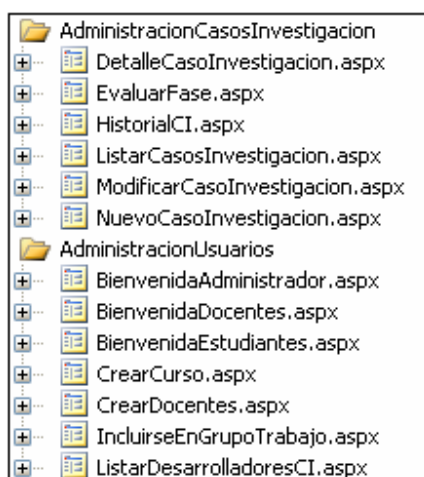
AdministracionCasosInvestigacion
DetalleCasoInvestigacion.aspx
EvaluarFase.aspx
HistorialCI.aspx
ListarCasosInvestigacion.aspx
ModificarCasoInvestigacion.aspx
NuevoCasoInvestigacion.aspx
AdministracionUsuarios
BienvenidaAdministrador.aspx
BienvenidaDocentes.aspx
BienvenidaEstudiantes.aspx
CrearCurso.aspx
CrearDocentes.aspx
IncluirseEnGrupoTrabajo.aspx
ListarDesarrolladoresCI.aspx